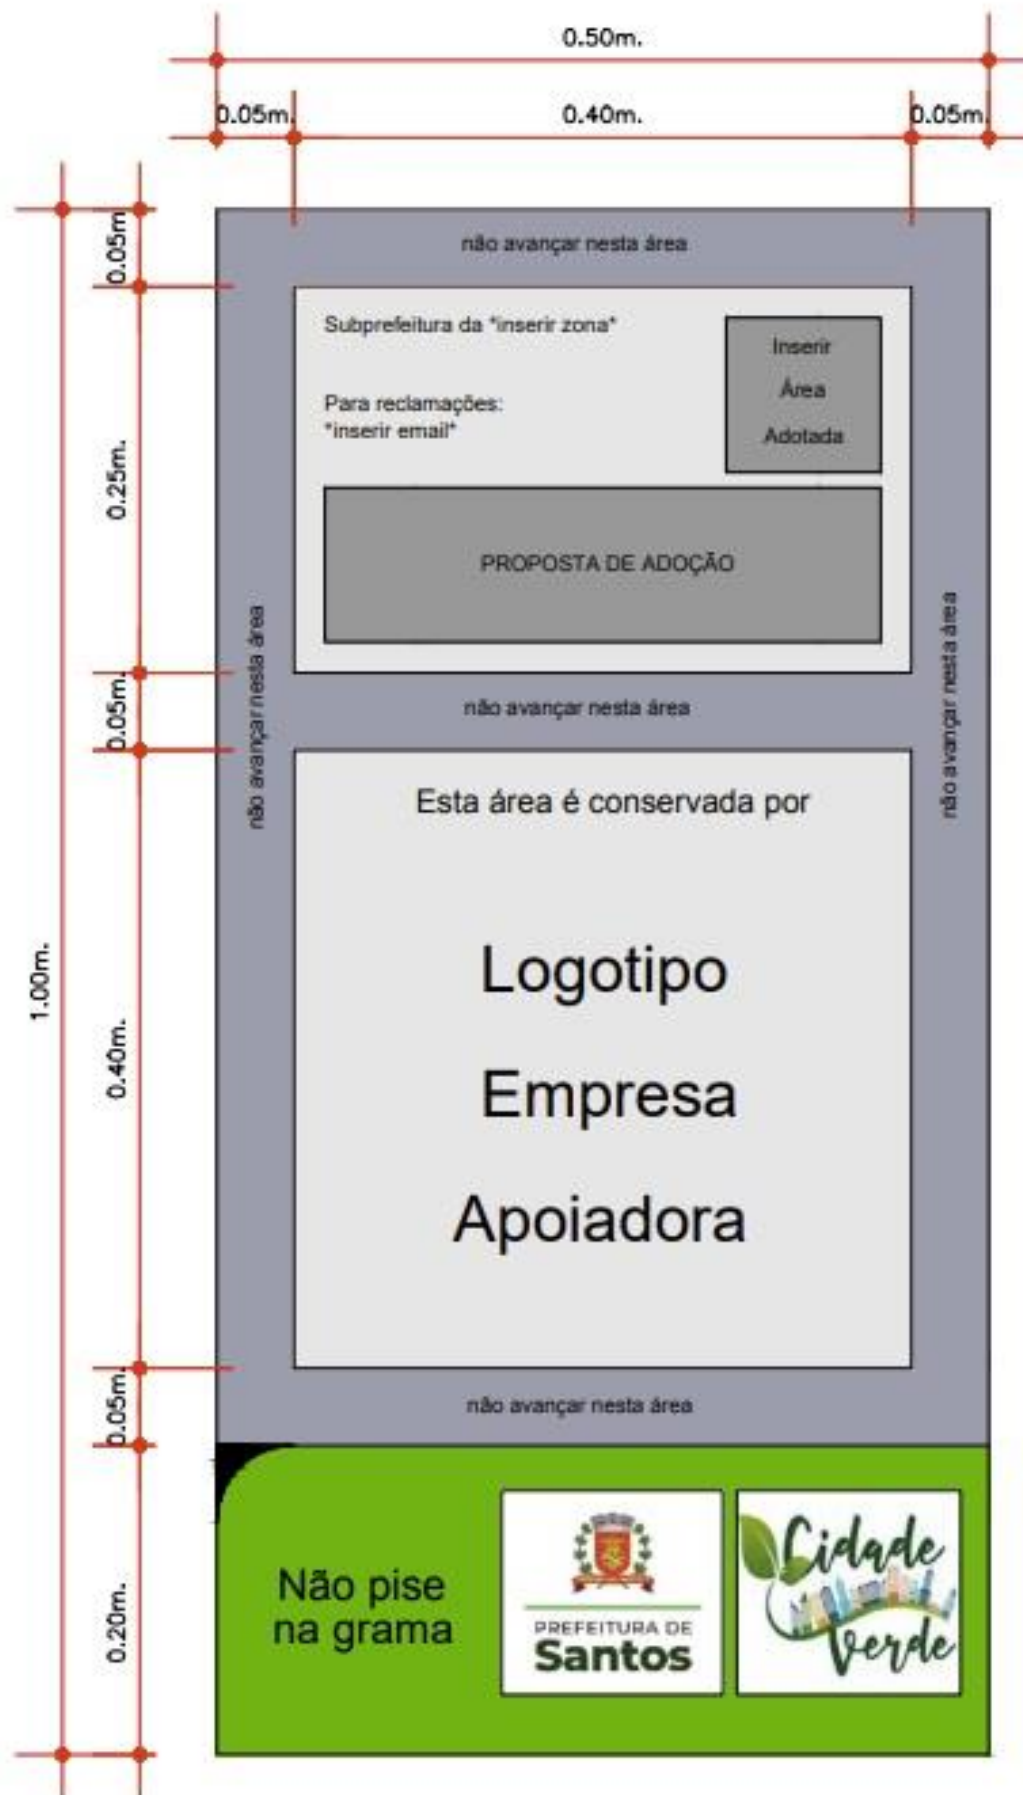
0.50m.

0.05m. 0.40m. 0.05m.

1.00m.

0.05m.

0.25m.

0.05m.

0.40m.

0.05m.

0.20m.

não avançar nesta área

Subprefeitura da *inserir zona*

Para reclamações:
*inserir email*

Inserir
Área
Adotada

PROPOSTA DE ADOÇÃO

não avançar nesta área

não avançar nesta área

não avançar nesta área

Esta área é conservada por

Logotipo
Empresa
Apoiadora

não avançar nesta área

Não pise
na grama

PREFEITURA DE
Santos

Cidade
Verde